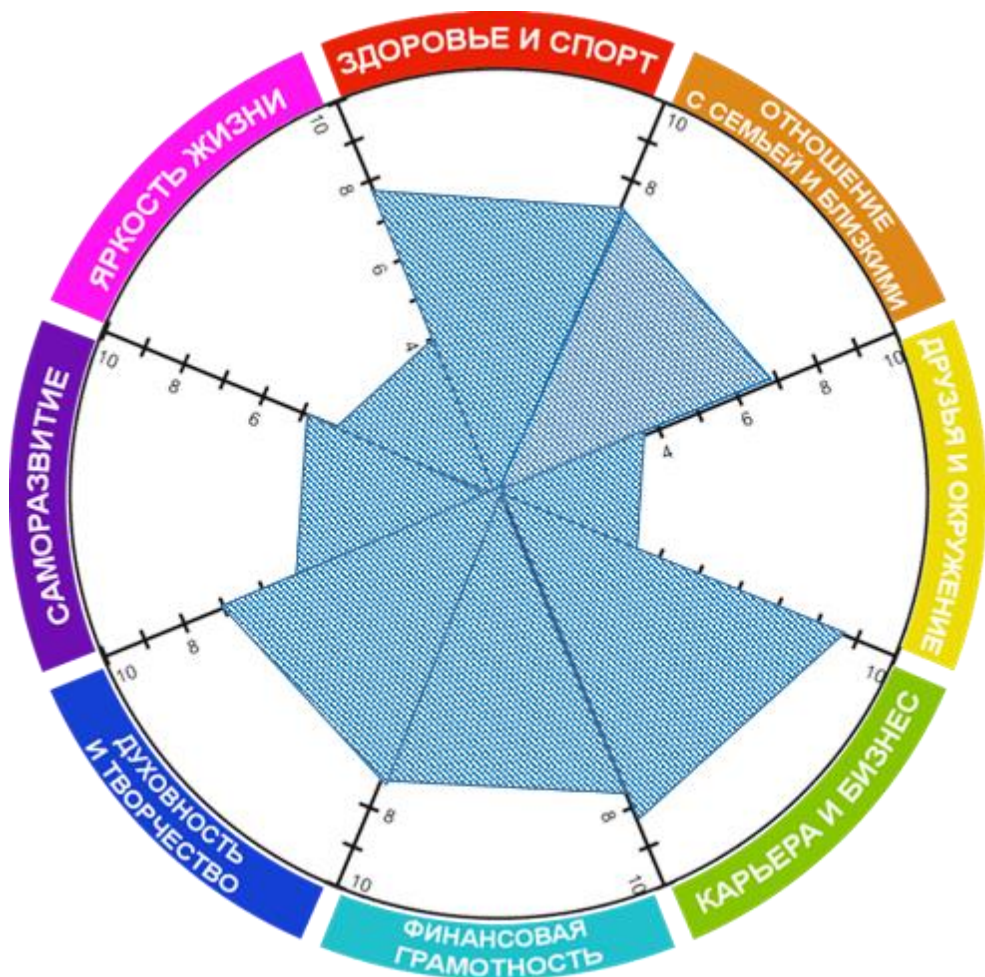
ЗДОРОВЬЕ И СПОРТ

ОТНОШЕНИЕ С СЕМЬЕЙ И БЛИЗКИМИ

ДРУЗЬЯ И ОКРУЖЕНИЕ

КАРЬЕРА И БИЗНЕС

ФИНАНСОВАЯ ГРАМОТНОСТЬ

ДУХОВНОСТЬ И ТВОРЧЕСТВО

САМОРАЗВИТИЕ

ЯРКОСТЬ ЖИЗНИ

10
8
6
4
10
8
10
8
6
4
10
8
10
8
10
8
10
8
6